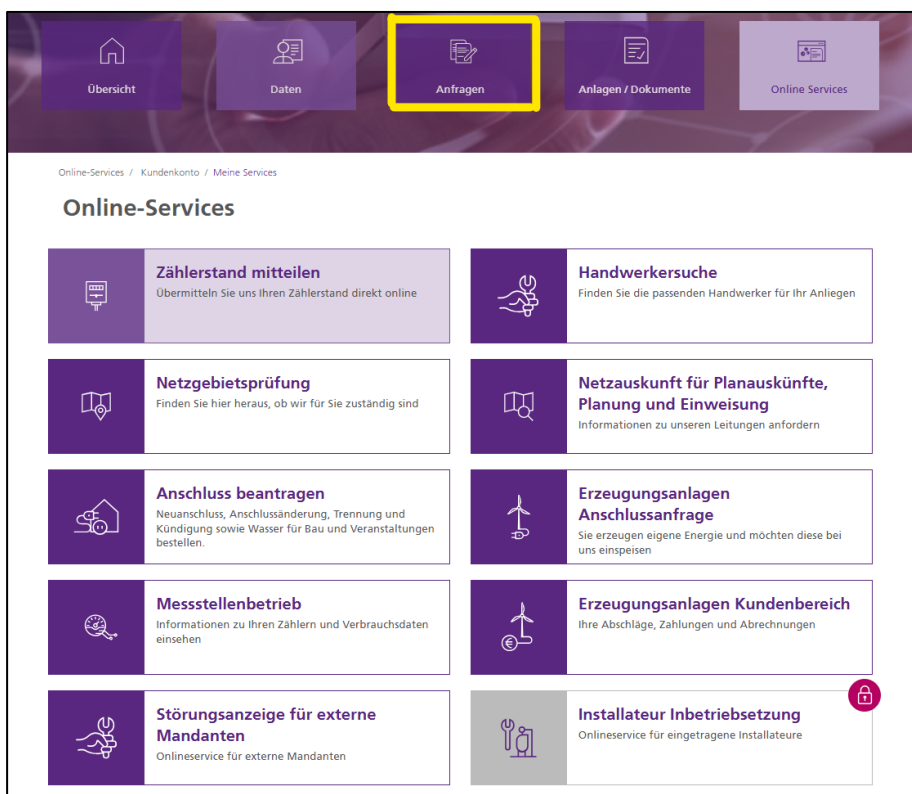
Übersicht

Daten

Anfragen

Anlagen / Dokumente

Online Services

Online-Services / Kundenkonto / Meine Services

Online-Services

Zählerstand mitteilen
Übermitteln Sie uns Ihren Zählerstand direkt online

Handwerkersuche
Finden Sie die passenden Handwerker für Ihr Anliegen

Netzgebietsprüfung
Finden Sie hier heraus, ob wir für Sie zuständig sind

Netzauskunft für Planauskünfte, Planung und Einweisung
Informationen zu unseren Leitungen anfordern

Anschluss beantragen
Neuanschluss, Anschlussänderung, Trennung und Kündigung sowie Wasser für Bau und Veranstaltungen bestellen.

Erzeugungsanlagen Anschlussanfrage
Sie erzeugen eigene Energie und möchten diese bei uns einspeisen

Messstellenbetrieb
Informationen zu Ihren Zählern und Verbrauchsdaten einsehen

Erzeugungsanlagen Kundenbereich
Ihre Abschläge, Zahlungen und Abrechnungen

Störungsanzeige für externe Mandanten
Onlineservice für externe Mandanten

Installateur Inbetriebsetzung
Onlineservice für eingetragene Installateure